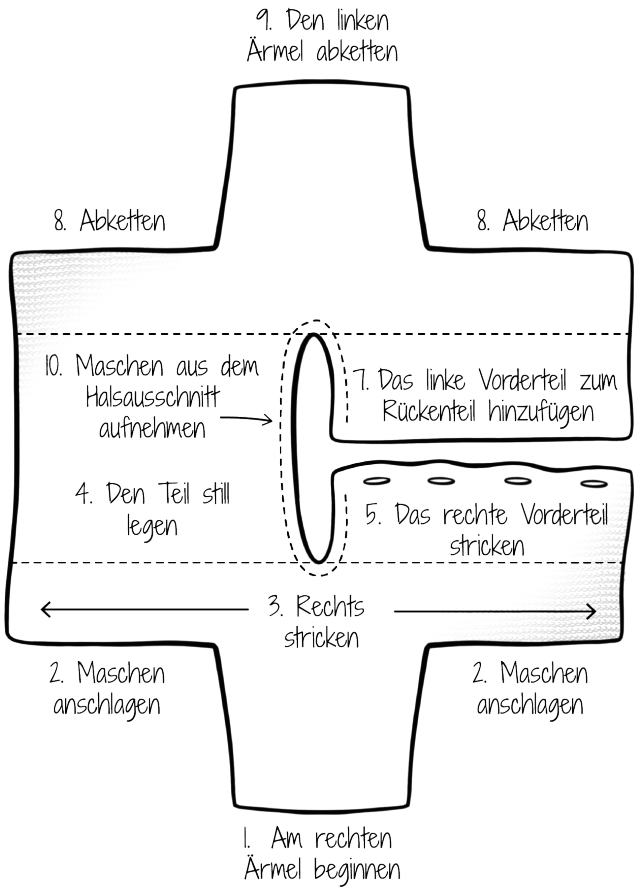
9. Den linken Ärmel abketten

8. Abketten

8. Abketten

10. Maschen aus dem Halsausschnitt aufnehmen

7. Das linke Vorderteil zum Rückenteil hinzufügen

4. Den Teil still legen

5. Das rechte Vorderteil stricken

3. Rechts stricken

2. Maschen anschlagen

2. Maschen anschlagen

1. Am rechten Ärmel beginnen